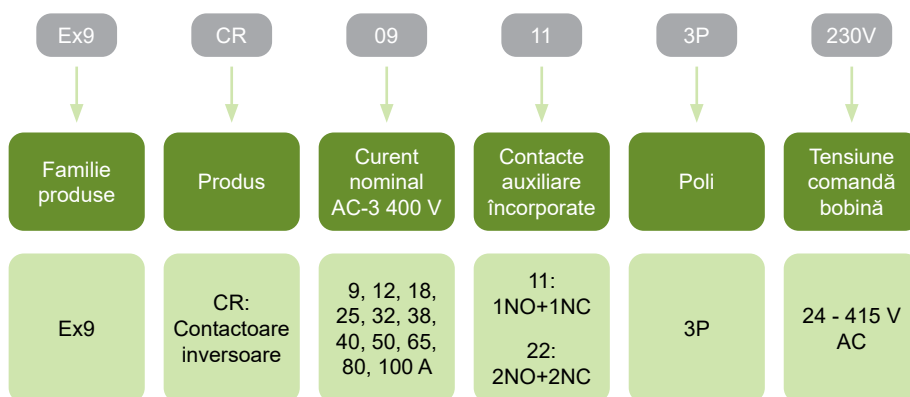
Ex9
CR
09
11
3P
230V

Familie produse

Produs

Curent nominal AC-3 400 V

Contacte auxiliare încorporate

Poli

Tensiune comandă bobină

Ex9

CR: Contactoare inversoare

9, 12, 18, 25, 32, 38, 40, 50, 65, 80, 100 A

11: 1NO+1NC

22: 2NO+2NC

3P

24 - 415 V AC